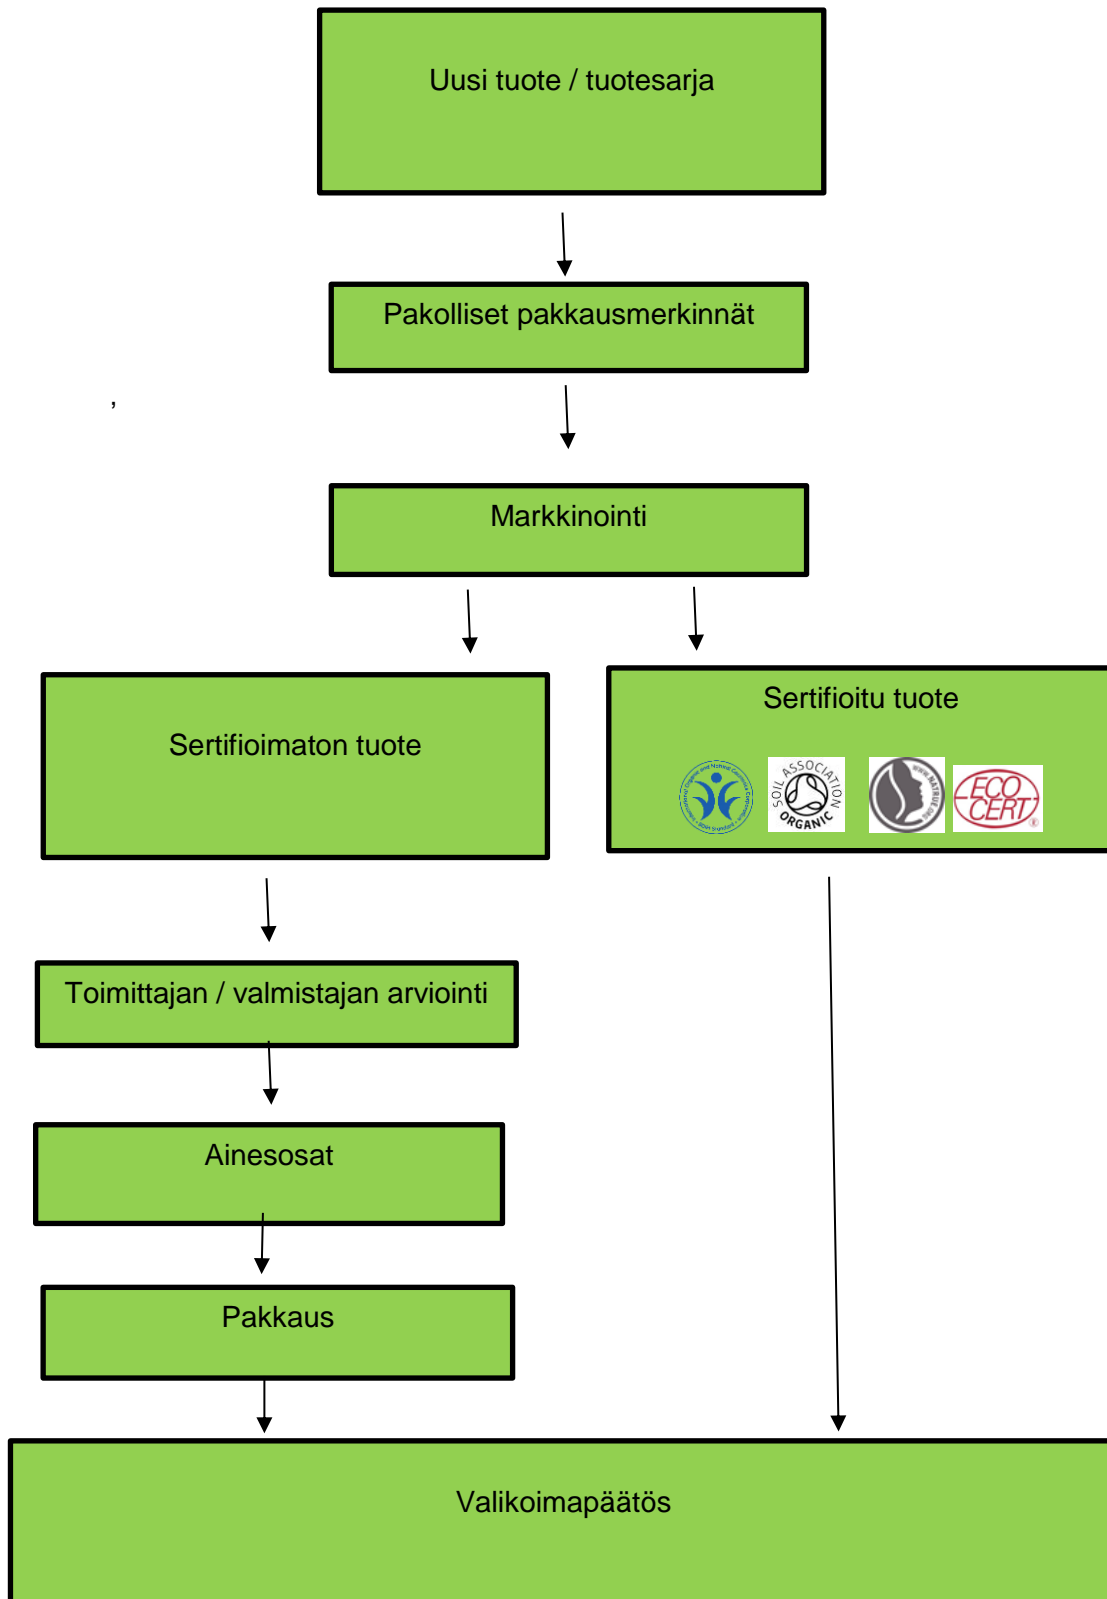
Uusi tuote / tuotesarja

Pakolliset pakkausmerkinnät

,

Markkinointi

Sertifioimaton tuote

Sertifioitu tuote

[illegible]

SOIL ASSOCIATION ORGANIC

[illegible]

ECO CERT

Toimittajan / valmistajan arviointi

Ainesosat

Pakkaus

Valikoimapäätös